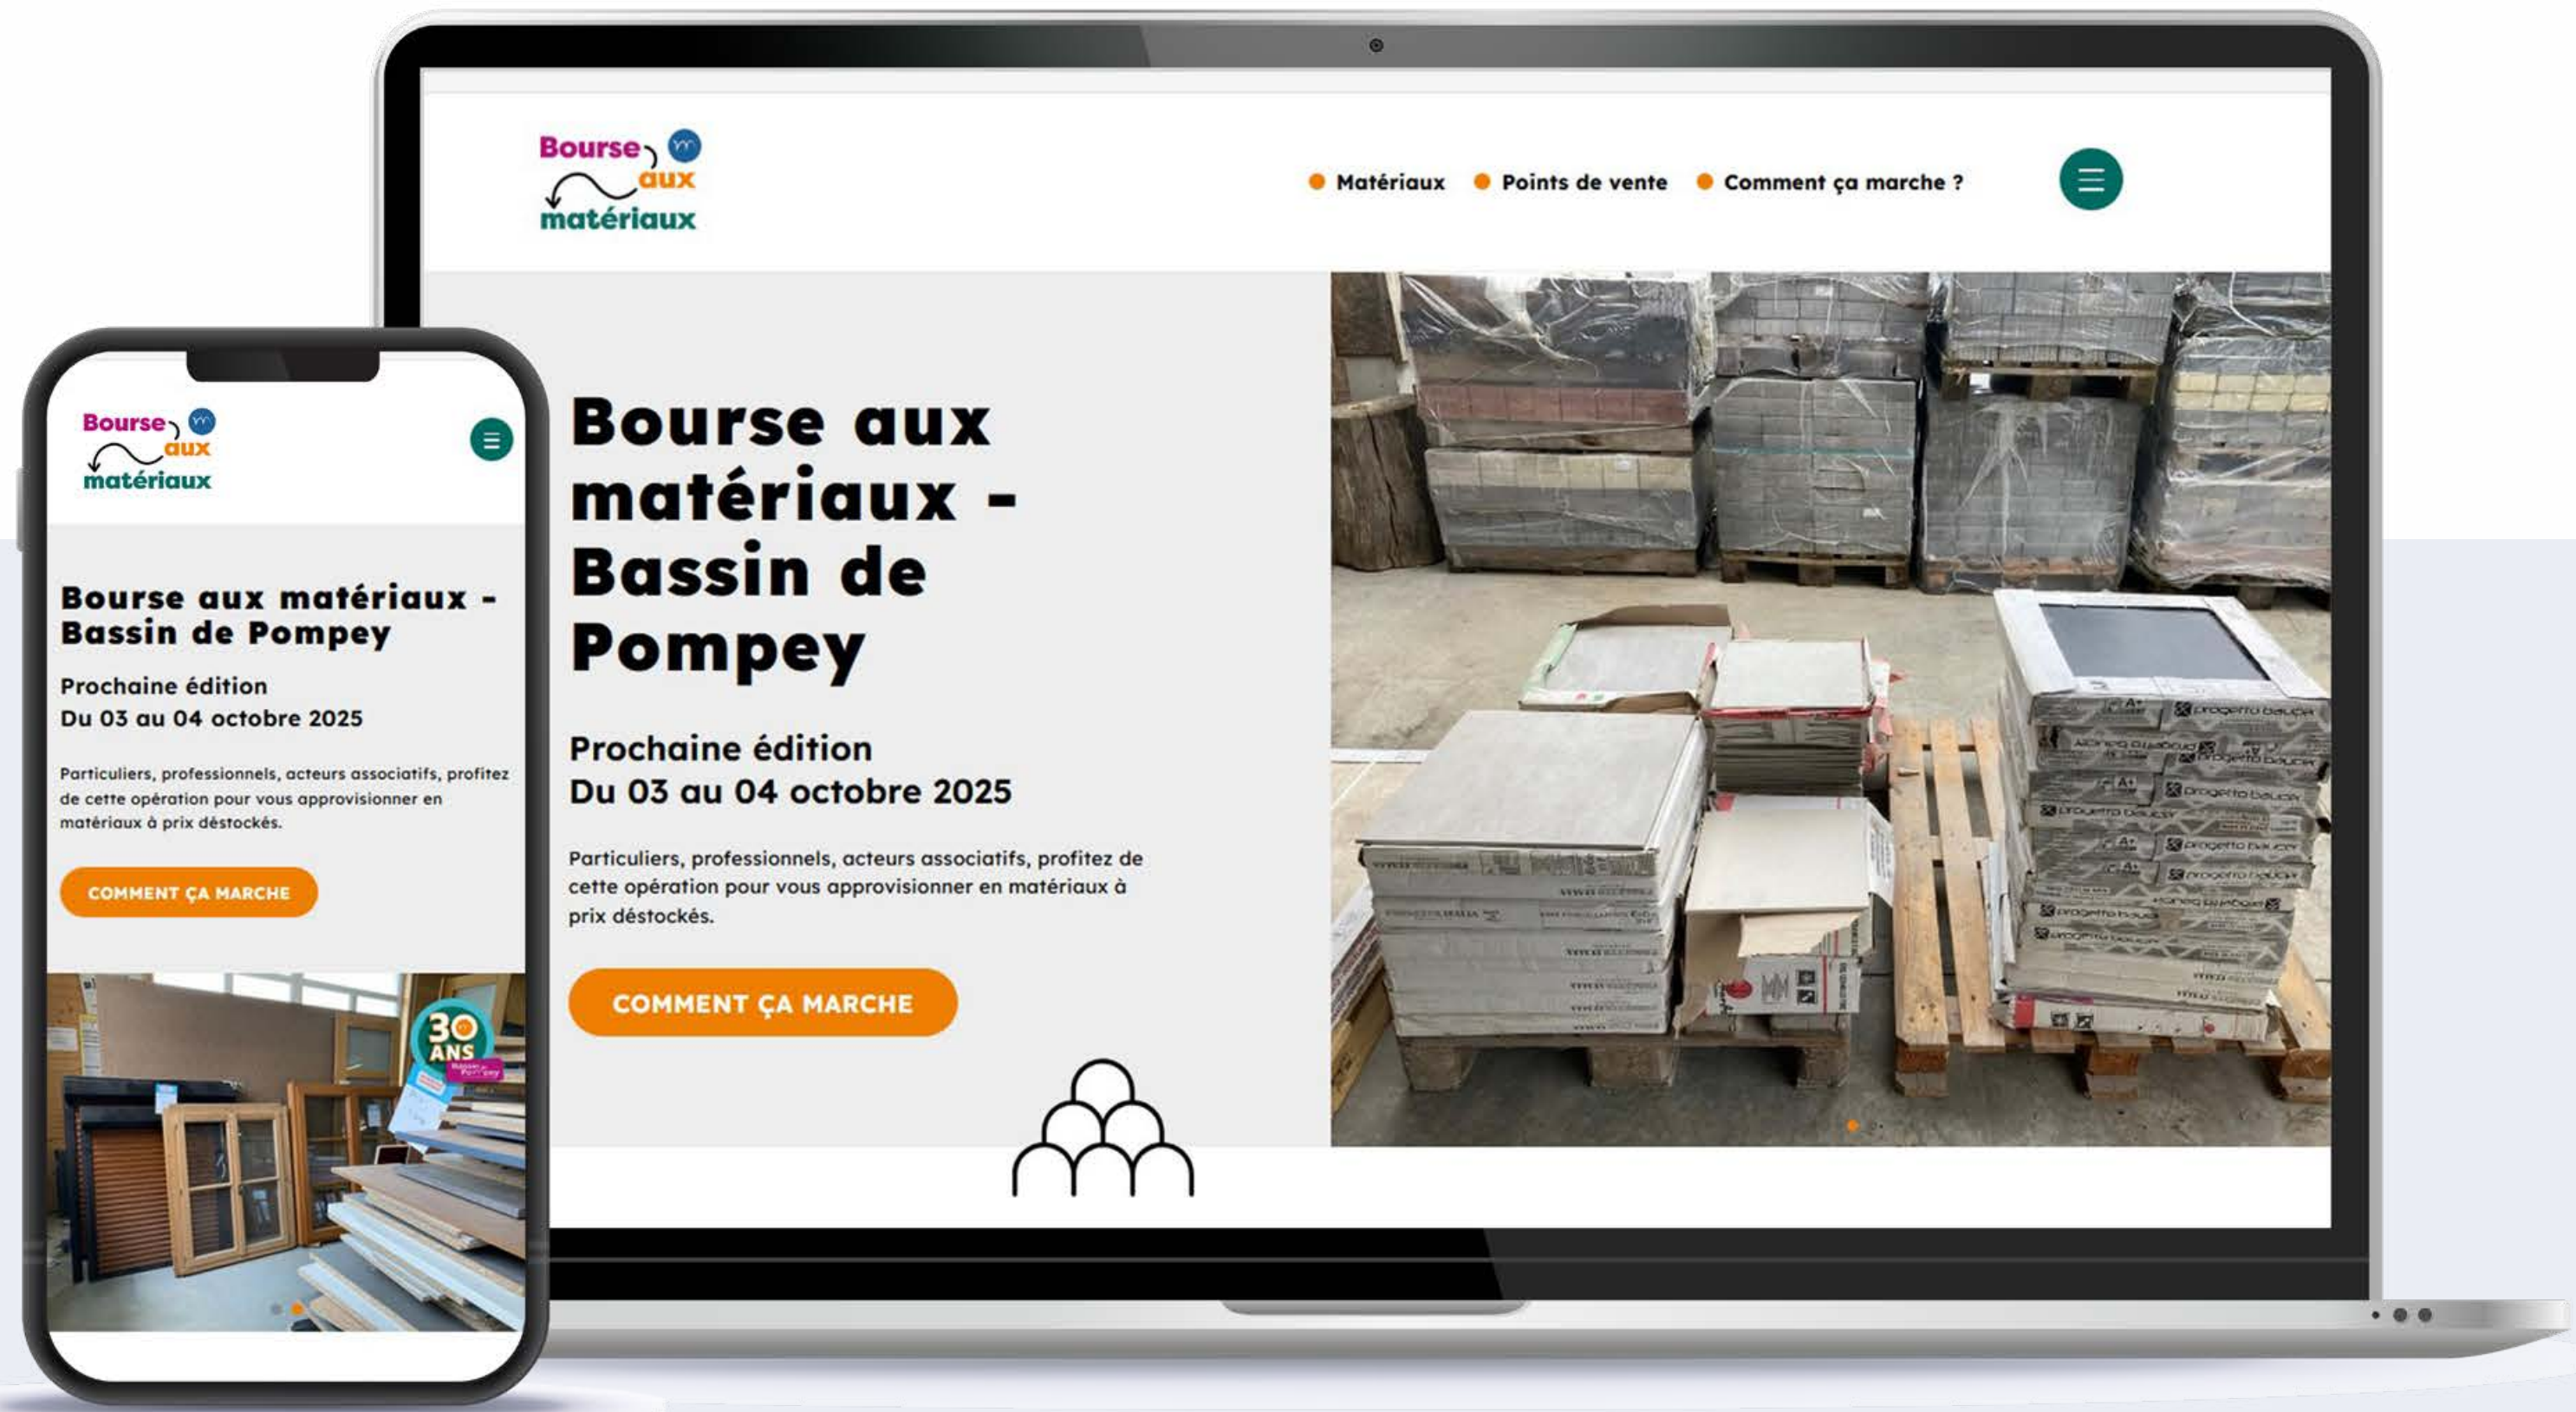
Bourse aux matériaux

Matériaux
Points de vente
Comment ça marche ?

Bourse aux matériaux - Bassin de Pompey

Prochaine édition
Du 03 au 04 octobre 2025

Particuliers, professionnels, acteurs associatifs, profitez de cette opération pour vous approvisionner en matériaux à prix déstockés.

COMMENT ÇA MARCHE

Bourse aux matériaux

Bourse aux matériaux - Bassin de Pompey

Prochaine édition
Du 03 au 04 octobre 2025

Particuliers, professionnels, acteurs associatifs, profitez de cette opération pour vous approvisionner en matériaux à prix déstockés.

COMMENT ÇA MARCHE

30 ANS